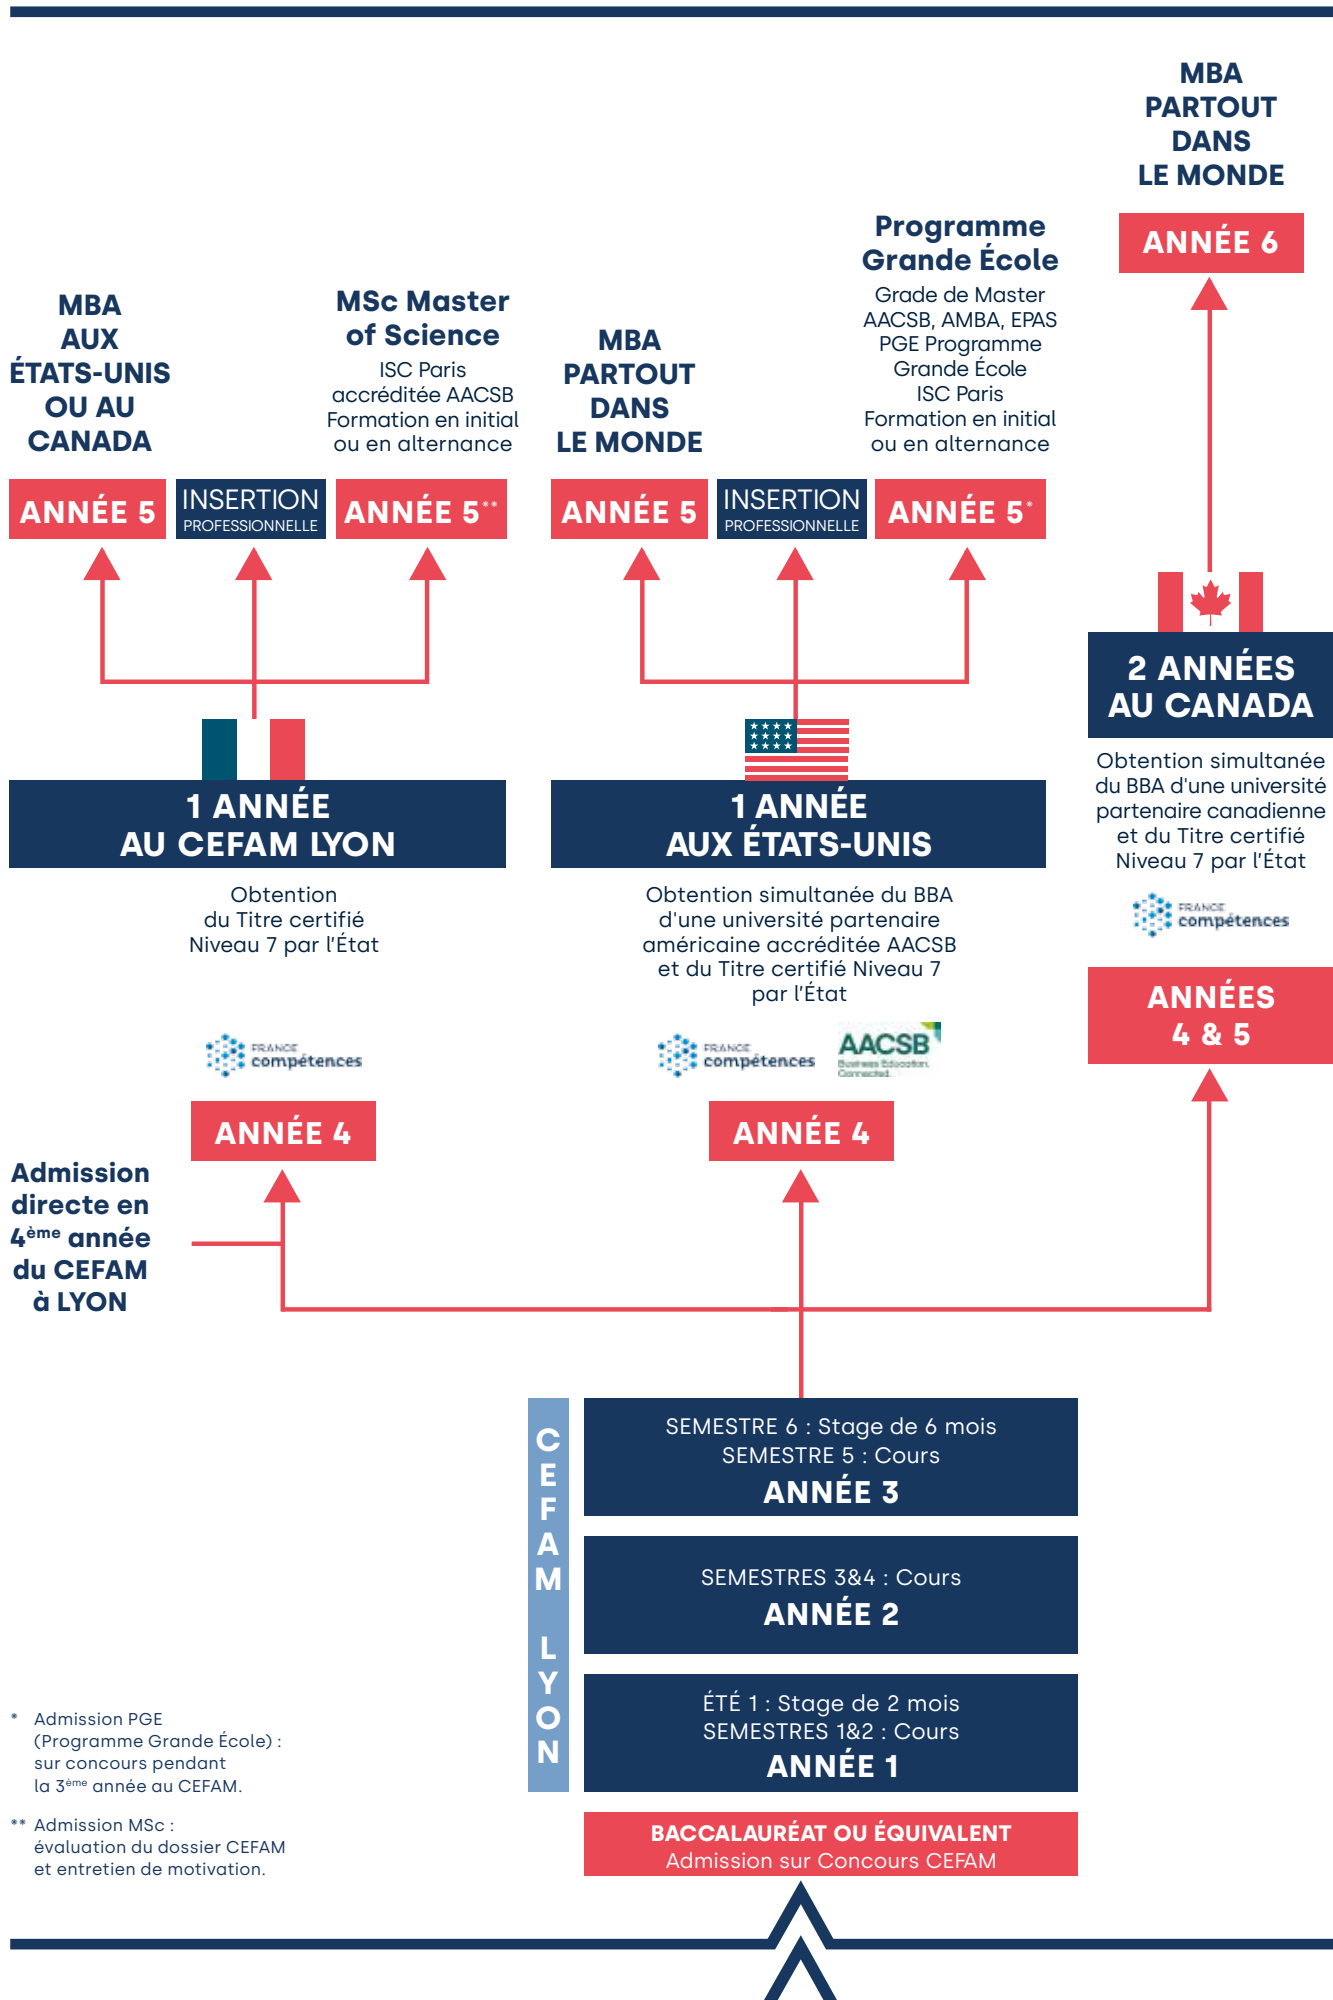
MBA PARTOUT DANS LE MONDE

ANNÉE 6

MBA AUX ÉTATS-UNIS OU AU CANADA

MSc Master of Science
ISC Paris accréditée AACSB
Formation en initial ou en alternance

MBA PARTOUT DANS LE MONDE

Programme Grande École
Grade de Master
AACSB, AMBA, EPAS
PGE Programme Grande École
ISC Paris
Formation en initial ou en alternance

ANNÉE 5 | INSERTION PROFESSIONNELLE | ANNÉE 5** | ANNÉE 5 | INSERTION PROFESSIONNELLE | ANNÉE 5*

2 ANNÉES AU CANADA
Obtention simultanée du BBA d'une université partenaire canadienne et du Titre certifié Niveau 7 par l'État

FRANCE compétences

1 ANNÉE AU CEFAM LYON
Obtention du Titre certifié Niveau 7 par l'État

FRANCE compétences

1 ANNÉE AUX ÉTATS-UNIS
Obtention simultanée du BBA d'une université partenaire américaine accréditée AACSB et du Titre certifié Niveau 7 par l'État

FRANCE compétences
AACSB Business Education Connected

ANNÉES 4 & 5

ANNÉE 4

ANNÉE 4

Admission directe en 4$^{ème}$ année du CEFAM à LYON

CEFAM LYON

SEMESTRE 6 : Stage de 6 mois
SEMESTRE 5 : Cours
ANNÉE 3

SEMESTRES 3&4 : Cours
ANNÉE 2

ÉTÉ 1 : Stage de 2 mois
SEMESTRES 1&2 : Cours
ANNÉE 1

BACCALAURÉAT OU ÉQUIVALENT
Admission sur Concours CEFAM

* Admission PGE (Programme Grande École) : sur concours pendant la 3$^{ème}$ année au CEFAM.

** Admission MSc : évaluation du dossier CEFAM et entretien de motivation.